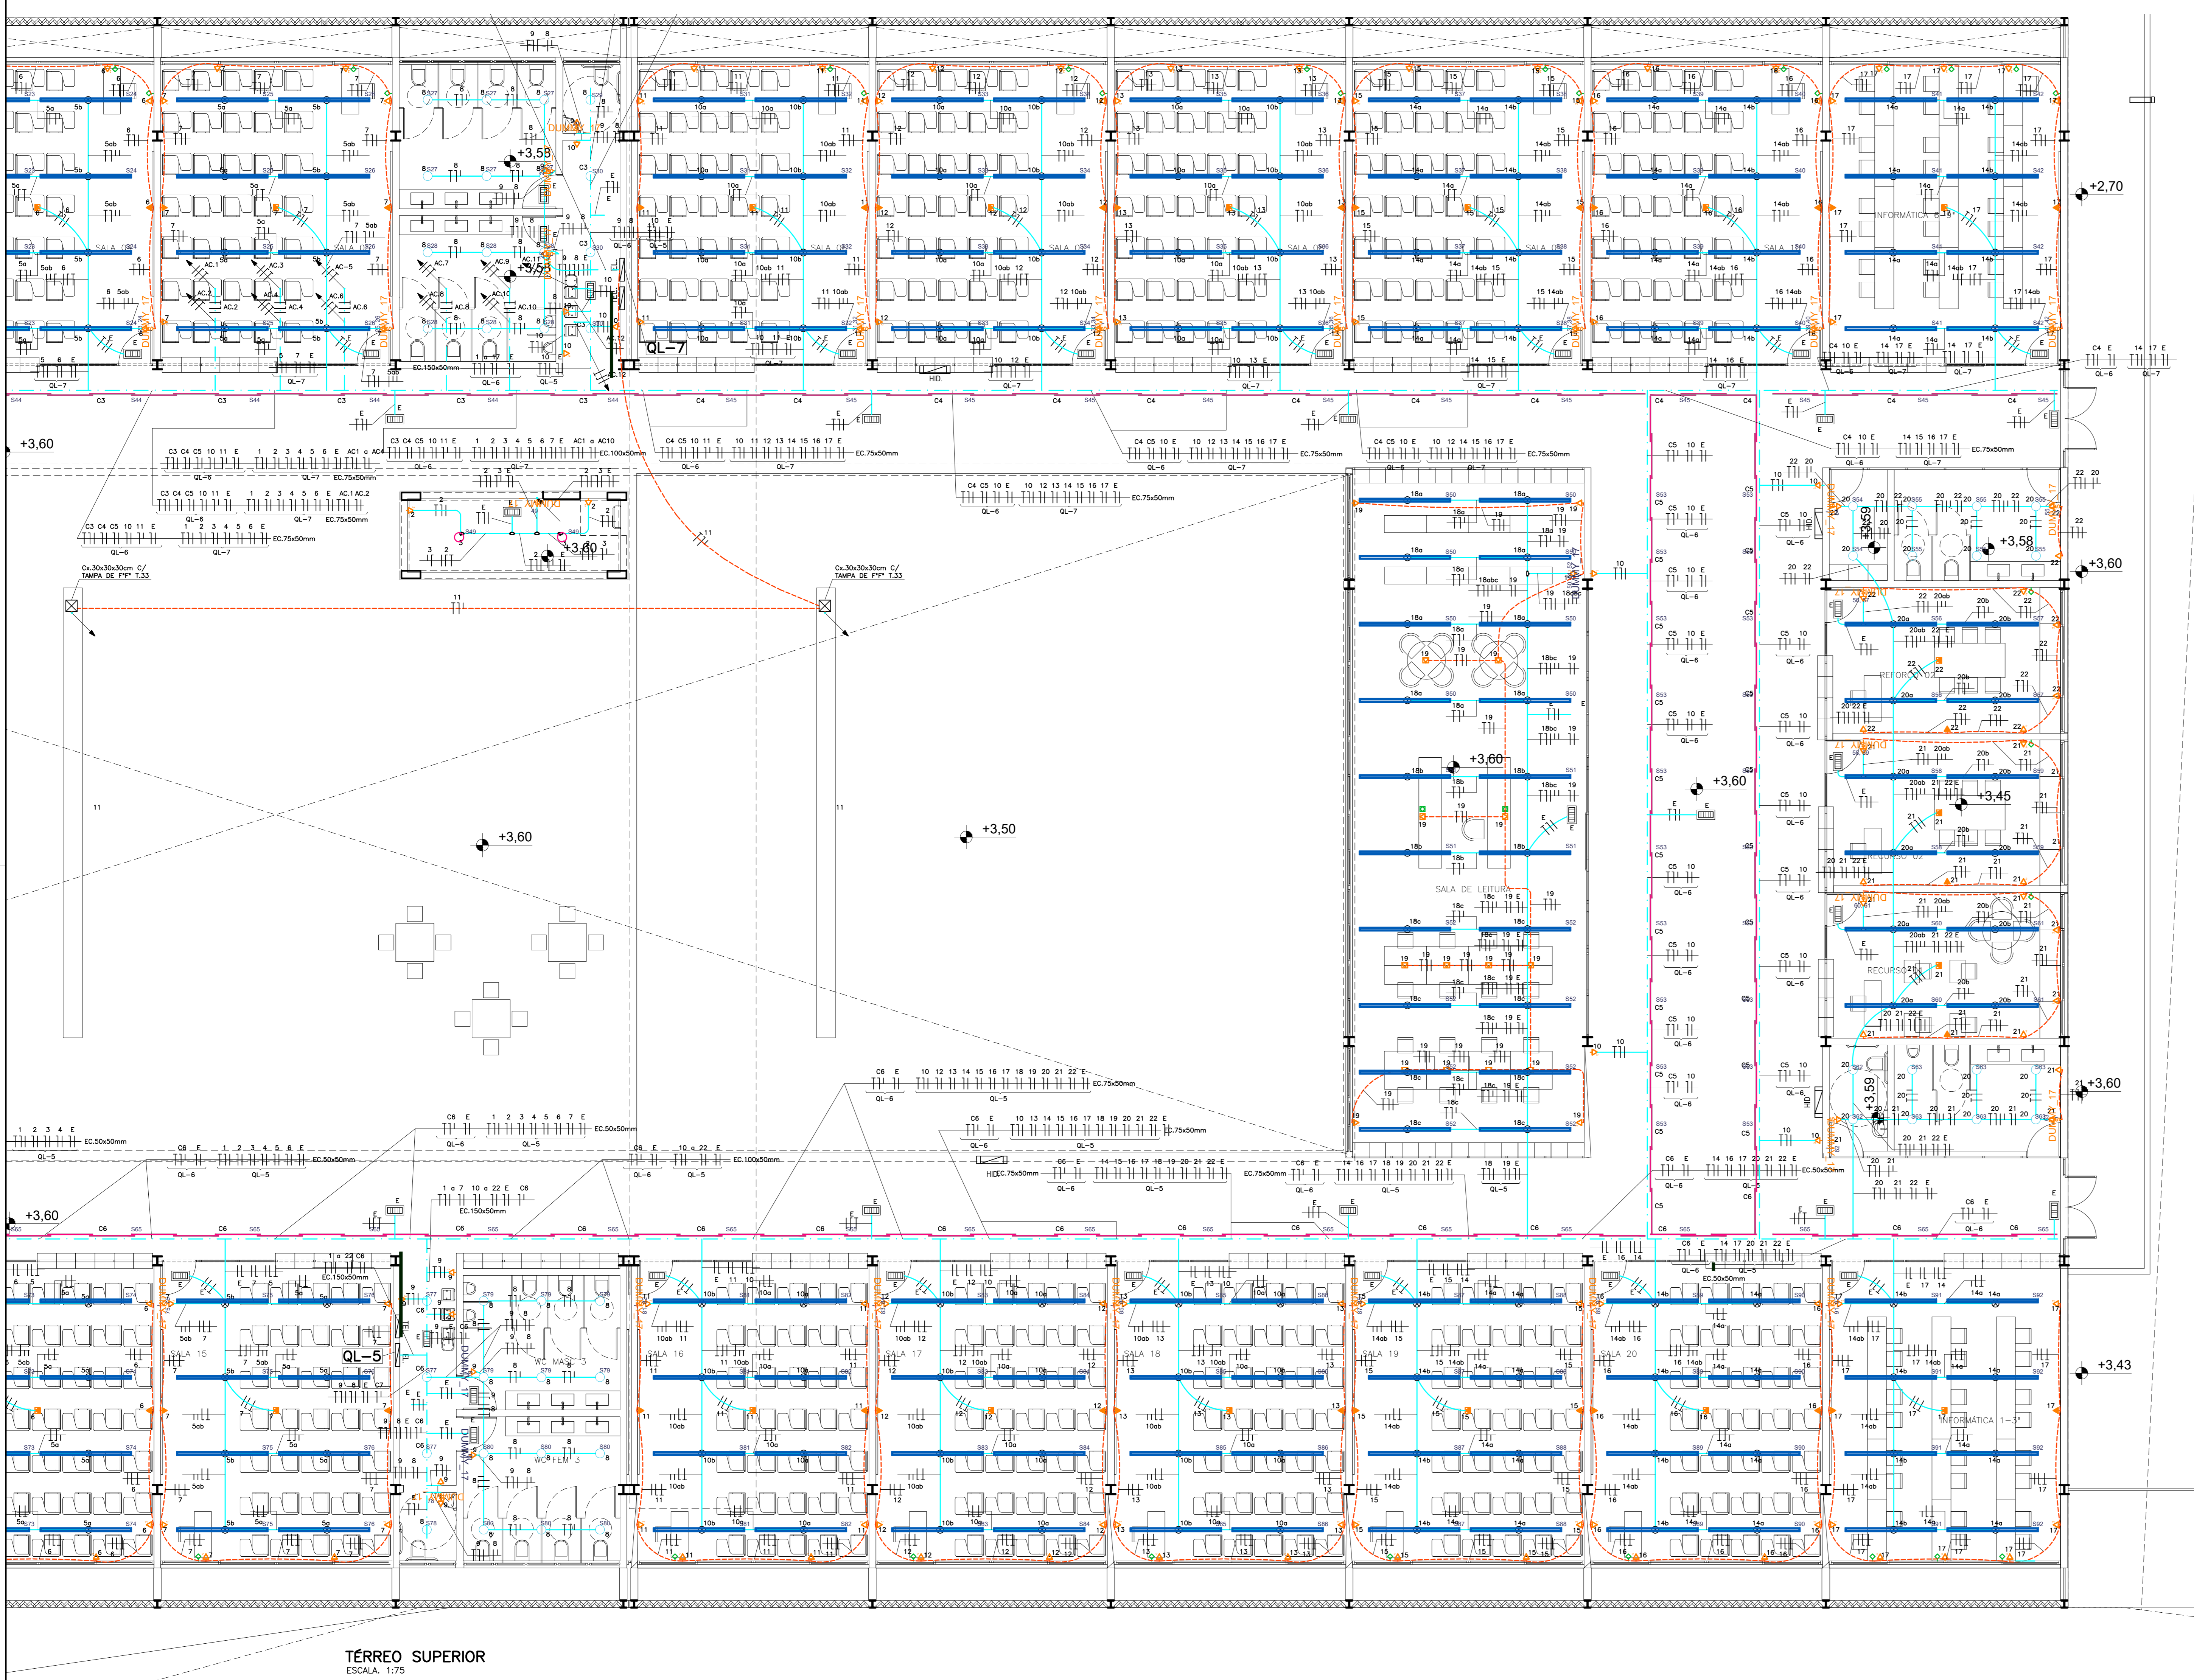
QL-7

QL-5

+3,55

+3,53

+2,70

+3,60

+3,60

+3,60

+3,60

+3,50

+3,59

+3,58

+3,60

+3,45

+3,59

+3,60

+3,60

+3,43

SALA DE LEITURA

INFORMÁTICA

REFORÇO 02

RECURSO 02

RECURSO

SALA 15

SALA 16

SALA 17

SALA 18

SALA 19

SALA 20

INFORMÁTICA 1-3°

WC MASC 3

WC FEM 3

Cx.30x30x30cm C/ TAMPA DE F°F° T.33

Cx.30x30x30cm C/ TAMPA DE F°F° T.33

EC.150x50mm

EC.100x50mm

EC.75x50mm

EC.50x50mm

HID.

TÉRREO SUPERIOR
ESCALA: 1:75